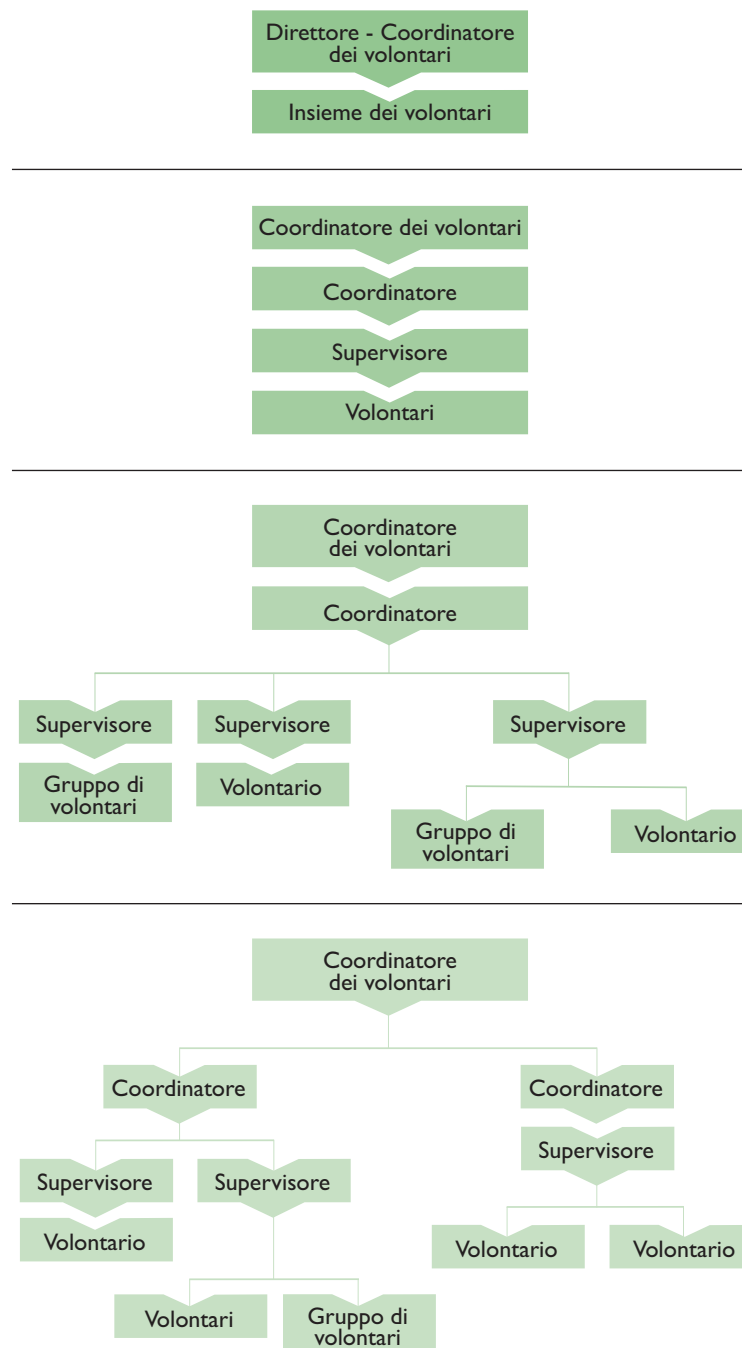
Direttore - Coordinatore dei volontari

Insieme dei volontari

Coordinatore dei volontari

Coordinatore

Supervisore

Volontari

Coordinatore dei volontari

Coordinatore

Supervisore

Gruppo di volontari

Supervisore

Volontario

Supervisore

Gruppo di volontari

Volontario

Coordinatore dei volontari

Coordinatore

Supervisore

Volontario

Supervisore

Volontari

Gruppo di volontari

Coordinatore

Supervisore

Volontario

Volontario